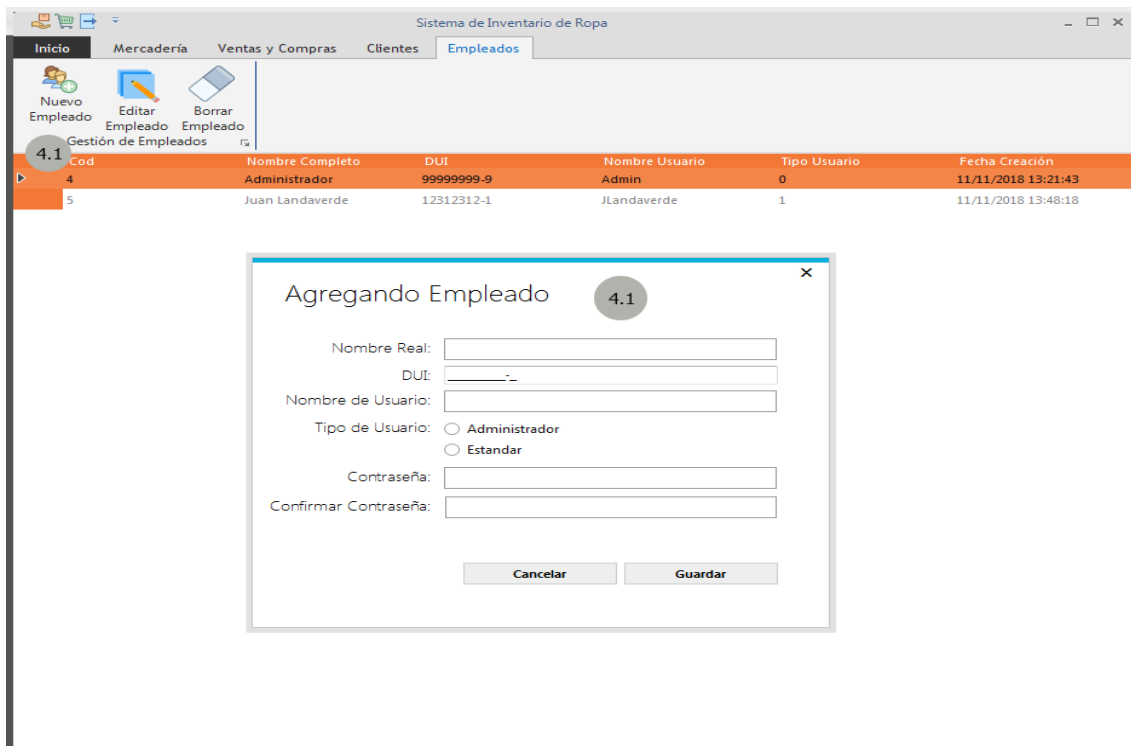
Sistema de Inventario de Ropa

Inicio | Mercadería | Ventas y Compras | Clientes | Empleados

Nuevo Empleado
Editar Empleado
Borrar Empleado
Gestión de Empleados

4.1

| Cod | Nombre Completo | DUI | Nombre Usuario | Tipo Usuario | Fecha Creación |
|---|---|---|---|---|---|
| 4 | Administrador | 99999999-9 | Admin | 0 | 11/11/2018 13:21:43 |
| 5 | Juan Landaverde | 12312312-1 | JLandaverde | 1 | 11/11/2018 13:48:18 |

Agregando Empleado

4.1

Nombre Real:
DUI: ________-_
Nombre de Usuario:
Tipo de Usuario:
Administrador
Estandar
Contraseña:
Confirmar Contraseña:

Cancelar
Guardar